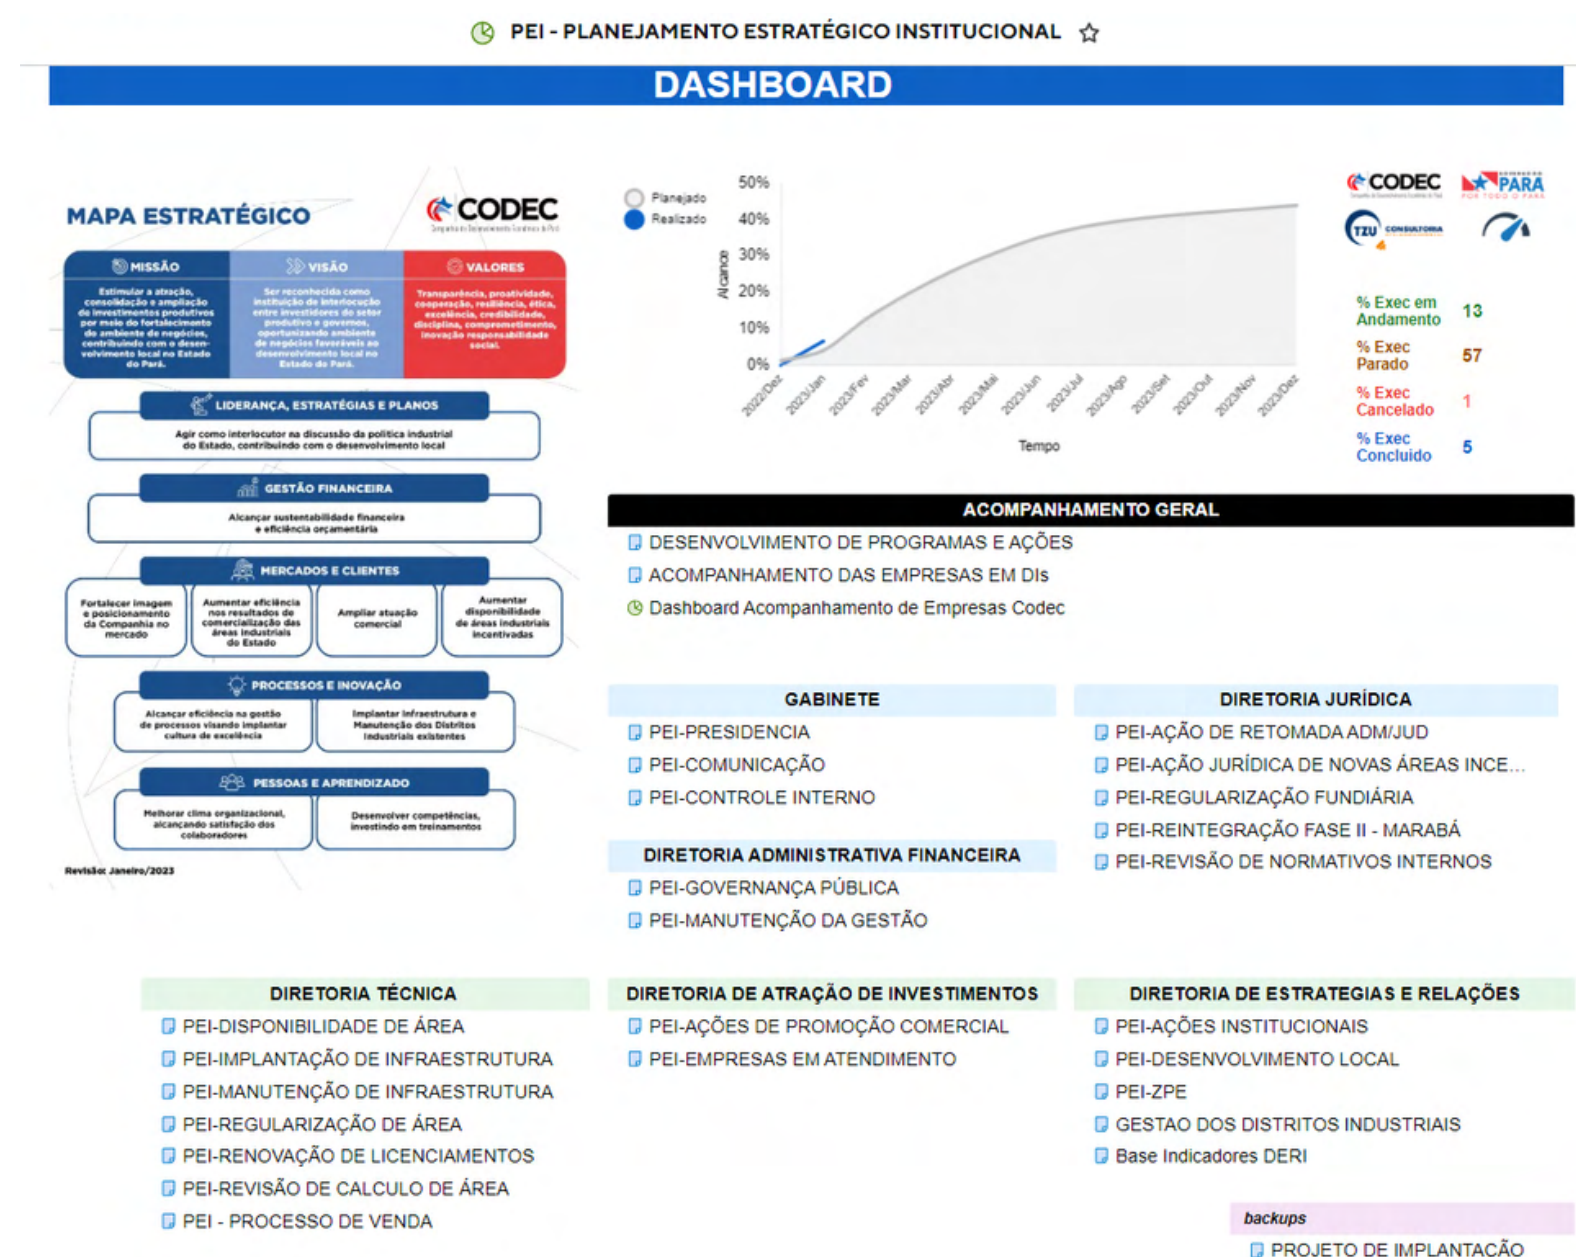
PEI - PLANEJAMENTO ESTRATÉGICO INSTITUCIONAL

DASHBOARD

MAPA ESTRATÉGICO

CODEC

MISSÃO
Estimular a atração, consolidação e ampliação de investimentos produtivos por meio do fortalecimento do ambiente de negócios, contribuindo com o desenvolvimento local no Estado do Pará.

VISÃO
Ser reconhecida como instituição de interlocução entre investidores do setor produtivo e governos, oportunizando ambiente de negócios favoráveis ao desenvolvimento local no Estado do Pará.

VALORES
Transparência, proatividade, cooperação, resiliência, ética, excelência, credibilidade, disciplina, comprometimento, inovação responsabilidade social.

LIDERANÇA, ESTRATÉGIAS E PLANOS
Agir como interlocutor na discussão da política industrial do Estado, contribuindo com o desenvolvimento local

GESTÃO FINANCEIRA
Alcançar sustentabilidade financeira e eficiência orçamentária

MERCADOS E CLIENTES
Fortalecer imagem e posicionamento da Companhia no mercado
Aumentar eficiência nos resultados de comercialização das áreas industriais do Estado
Ampliar atuação comercial
Aumentar disponibilidade de áreas industriais incentivadas

PROCESSOS E INOVAÇÃO
Alcançar eficiência na gestão de processos visando implantar cultura de excelência
Implantar infraestrutura e Manutenção dos Distritos Industriais existentes

PESSOAS E APRENDIZADO
Melhorar clima organizacional, alcançando satisfação dos colaboradores
Desenvolver competências, investindo em treinamentos

Revisão: Janeiro/2023

Planejado
Realizado
50%
40%
30%
20%
10%
0%
Alcance
2022/Dez 2023/Jan 2023/Fev 2023/Mar 2023/Abr 2023/Mai 2023/Jun 2023/Jul 2023/Ago 2023/Set 2023/Out 2023/Nov 2023/Dez
Tempo

CODEC
PARÁ
TZU CONSULTORIA

% Exec em Andamento 13
% Exec Parado 57
% Exec Cancelado 1
% Exec Concluído 5

ACOMPANHAMENTO GERAL
DESENVOLVIMENTO DE PROGRAMAS E AÇÕES
ACOMPANHAMENTO DAS EMPRESAS EM DIs
Dashboard Acompanhamento de Empresas Codec

GABINETE
PEI-PRESIDENCIA
PEI-COMUNICAÇÃO
PEI-CONTROLE INTERNO

DIRETORIA ADMINISTRATIVA FINANCEIRA
PEI-GOVERNANÇA PÚBLICA
PEI-MANUTENÇÃO DA GESTÃO

DIRETORIA JURÍDICA
PEI-AÇÃO DE RETOMADA ADM/JUD
PEI-AÇÃO JURÍDICA DE NOVAS ÁREAS INCE...
PEI-REGULARIZAÇÃO FUNDIÁRIA
PEI-REINTEGRAÇÃO FASE II - MARABÁ
PEI-REVISÃO DE NORMATIVOS INTERNOS

DIRETORIA TÉCNICA
PEI-DISPONIBILIDADE DE ÁREA
PEI-IMPLANTAÇÃO DE INFRAESTRUTURA
PEI-MANUTENÇÃO DE INFRAESTRUTURA
PEI-REGULARIZAÇÃO DE ÁREA
PEI-RENOVAÇÃO DE LICENCIAMENTOS
PEI-REVISÃO DE CALCULO DE ÁREA
PEI - PROCESSO DE VENDA

DIRETORIA DE ATRAÇÃO DE INVESTIMENTOS
PEI-AÇÕES DE PROMOÇÃO COMERCIAL
PEI-EMPRESAS EM ATENDIMENTO

DIRETORIA DE ESTRATEGIAS E RELAÇÕES
PEI-AÇÕES INSTITUCIONAIS
PEI-DESENVOLVIMENTO LOCAL
PEI-ZPE
GESTAO DOS DISTRITOS INDUSTRIAIS
Base Indicadores DERI

backups
PROJETO DE IMPLANTAÇÃO